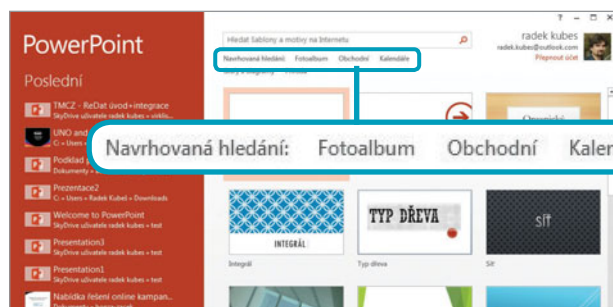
? – □ ×

PowerPoint

Poslední

TMCZ - ReDat úvod+integrace
SkyDrive uživatele radek kubes » vzklu...

UNO and...
C: » Users » ...

Podklad...
Dokumenty » ...

Prezentace2
C: » Users » Radek Kubeš » Downloads

Welcome to PowerPoint
SkyDrive uživatele radek kubes » test

Presentation3
SkyDrive uživatele radek kubes » test

Presentation1
SkyDrive uživatele radek kubes » test

Nabídka řešení online kampan...
SkyDrive uživatele radek kubes » ...

Hledat šablony a motivy na Internetu

Navrhovaná hledání: Fotoalbum Obchodní Kalendáře

radek kubes
radek.kubes@outlook.com
Přepnout účet

Navrhovaná hledání: Fotoalbum Obchodní Kalen

INTEGRÁL

TYP DŘEVA

SÍŤ

Integrál

Typ dřeva

Síť